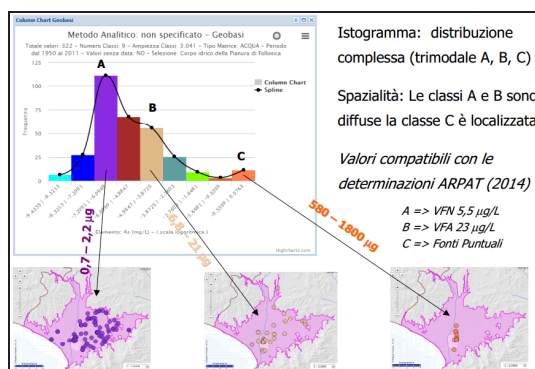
Column Chart-Geobasi

Metodo Analitico: non specificato - Geobasi

Totale valori: 322 - Numero Classi: 9 - Ampiezza Classi: 3.041 - Tipo Matrice: ACQUA - Periodo dal 1950 al 2011 - Valori senza data. ND - Selezione: Corpo idrico della Pianura di Follonica

125
100
75
50
25
0

Frequenza

A
B
C

Column Chart
Spline

Elemento: As (mg/L) - (scala logaritmica)

Highcharts.com

0,7 – 2,2 μg
5,6 – 21 μg
580 – 1800 μg

Istogramma: distribuzione complessa (trimodale A, B, C)

Spazialità: Le classi A e B sono diffuse la classe C è localizzata

Valori compatibili con le determinazioni ARPAT (2014)

A => VFN 5,5 μg/L
B => VFA 23 μg/L
C => Fonti Puntuali